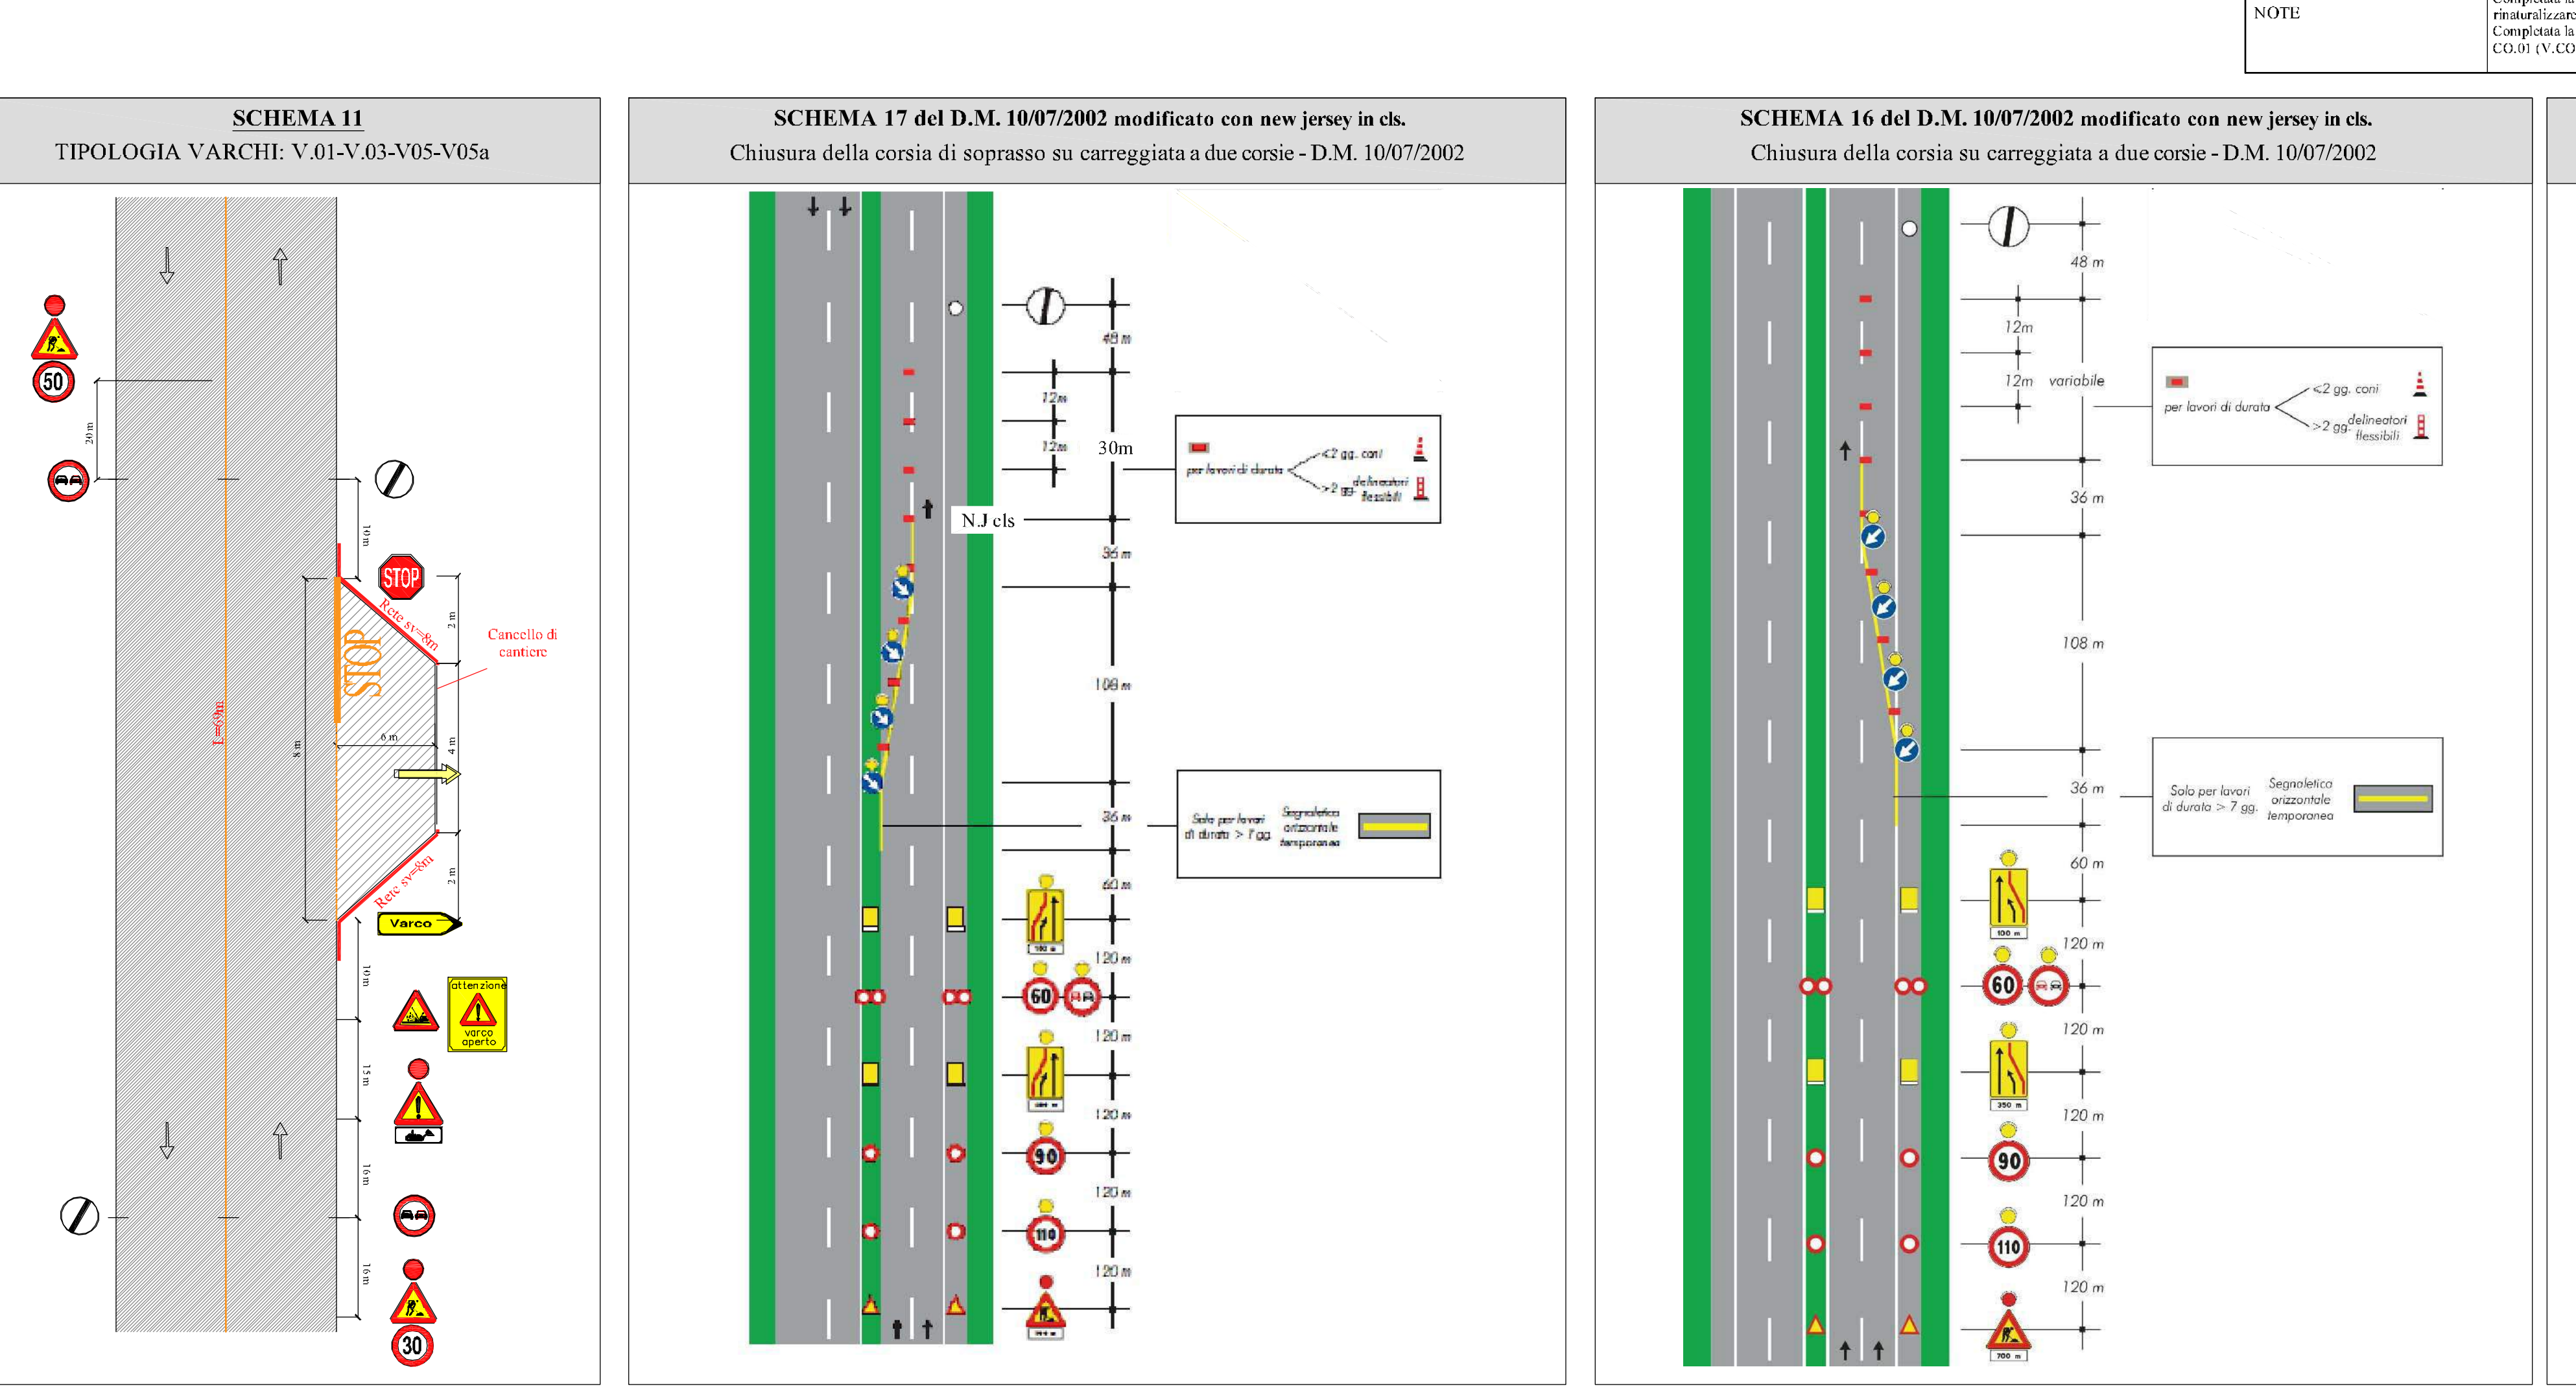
NOTE

Completata la rinaturalizzare
Completata la
CO.01 (V.CO

SCHEMA 11
TIPOLOGIA VARCHI: V.01-V.03-V05-V05a

50

20 m

10 m

STOP

Rete sv=8m

2 m

Cancello di cantiere

STOP

L=69m

8 m

6 m

4 m

Rete sv=8m

2 m

Varco

10 m

attenzione
varco aperto

15 m

16 m

16 m

30

SCHEMA 17 del D.M. 10/07/2002 modificato con new jersey in cls.
Chiusura della corsia di soprasso su carreggiata a due corsie - D.M. 10/07/2002

48 m

12 m

12 m

30m

per lavori di durata <2 gg. coni >2 gg. delineatori flessibili

N.J cls

36 m

108 m

36 m

Solo per lavori di durata > 7 gg. Segnaletica orizzontale temporanea

60 m

120 m

60

120 m

120 m

90

120 m

110

120 m

SCHEMA 16 del D.M. 10/07/2002 modificato con new jersey in cls.
Chiusura della corsia su carreggiata a due corsie - D.M. 10/07/2002

48 m

12m

12m variabile

per lavori di durata <2 gg. coni >2 gg. delineatori flessibili

36 m

108 m

36 m

Solo per lavori di durata > 7 gg. Segnaletica orizzontale temporanea

60 m

100 m

120 m

60

120 m

350 m

120 m

90

120 m

110

120 m

700 m